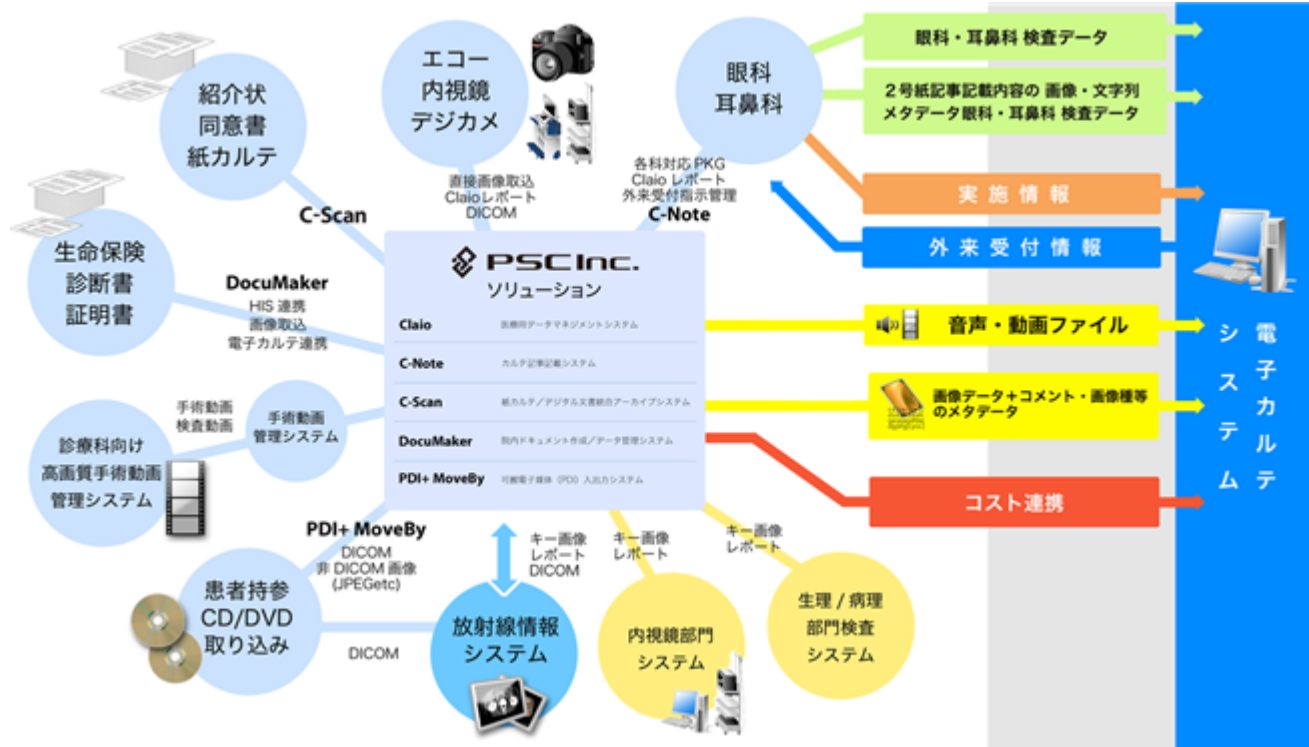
紹介状
同意書
紙カルテ

エコー
内視鏡
デジカメ

眼科
耳鼻科

眼科・耳鼻科 検査データ

2号紙記事記載内容の 画像・文字列
メタデータ眼科・耳鼻科 検査データ

実施情報

外来受付情報

直接画像取込
Claioレポート
DICOM

各科対応 PKG
Claio レポート
外来受付指示管理

C-Scan

C-Note

生命保険
診断書
証明書

DocuMaker
HIS 連携
画像取込
電子カルテ連携

PSC Inc.
ソリューション

Claio 医療用データマネジメントシステム
C-Note カルテ記事記載システム
C-Scan 紙カルテ／デジタル文書統合アーカイブシステム
DocuMaker 院内ドキュメント作成／データ管理システム
PDI+ MoveBy 可搬電子媒体（PDI）入出力システム

音声・動画ファイル

画像データ＋コメント・画像種等のメタデータ

コスト連携

電子カルテシステム

手術動画
検査動画

手術動画
管理システム

診療科向け
高画質手術動画
管理システム

PDI+ MoveBy
DICOM
非 DICOM 画像
(JPEGetc)

患者持参
CD/DVD
取り込み

DICOM

キー画像
レポート
DICOM

キー画像
レポート

キー画像
レポート

放射線情報
システム

内視鏡部門
システム

生理 / 病理
部門検査
システム